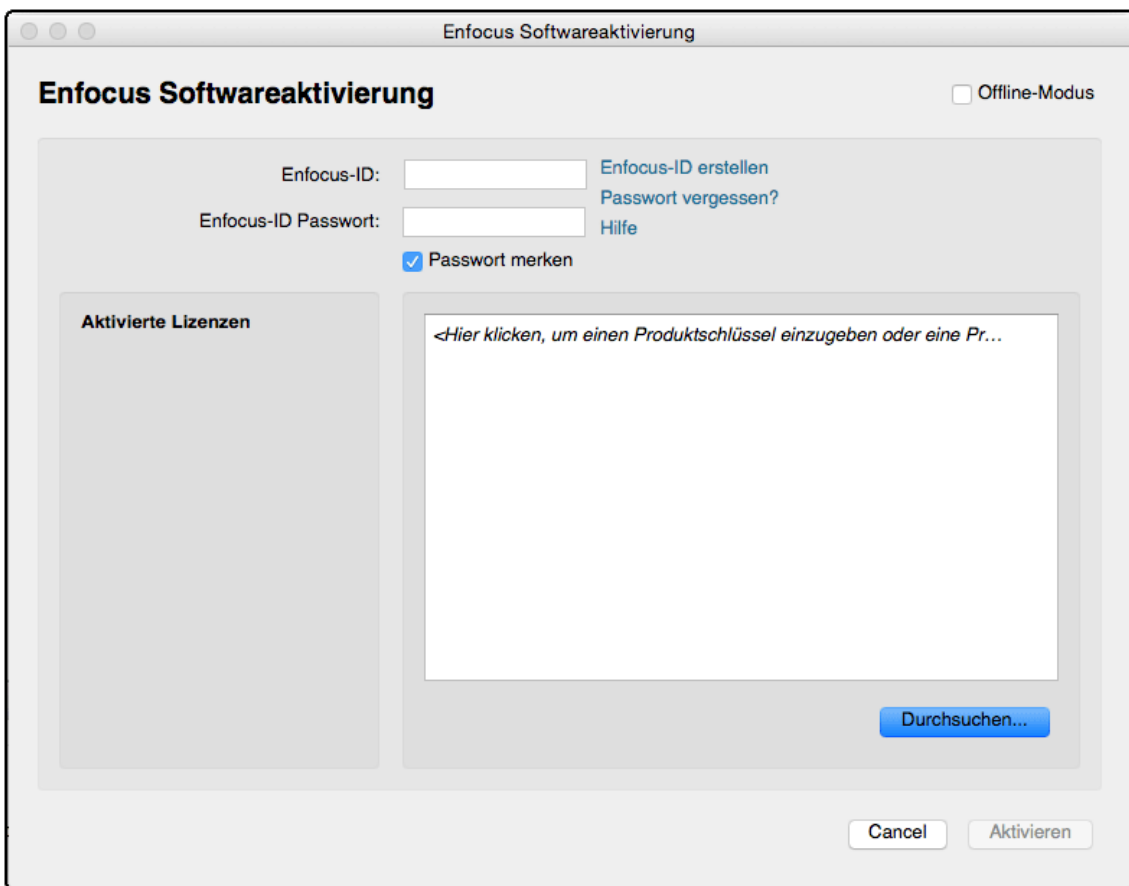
Enfocus Softwareaktivierung

Enfocus Softwareaktivierung

Offline-Modus

Enfocus-ID:

Enfocus-ID erstellen

Passwort vergessen?

Enfocus-ID Passwort:

Hilfe

Passwort merken

Aktivierte Lizenzen

<Hier klicken, um einen Produktschlüssel einzugeben oder eine Pr…

Durchsuchen...

Cancel

Aktivieren